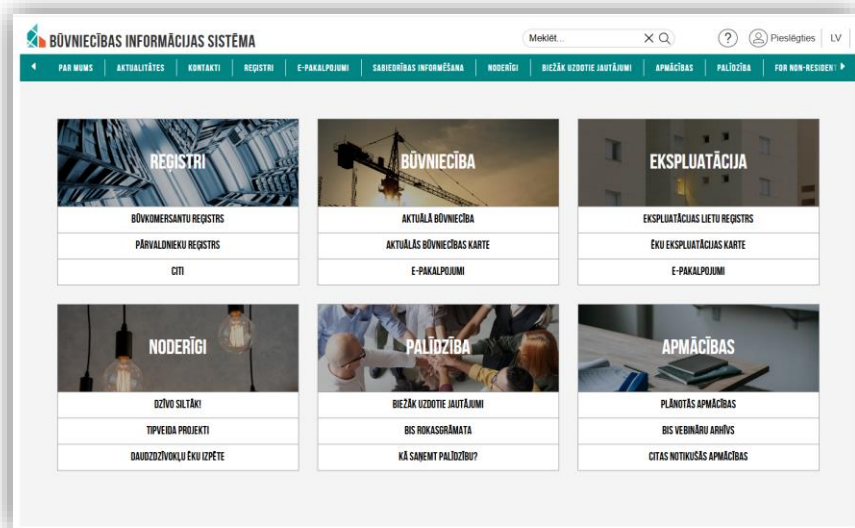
BŪVNIECĪBAS INFORMĀCIJAS SISTĒMA

Meklēt...

Pieslēgties | LV

PAR MUMS | AKTUALITĀTES | KONTAKTI | REĢISTRI | E-PAKALPOJUMI | SABIEDRĪBAS INFORMĒŠANA | NODERĪGI | BIEŽĀK UZDOTIE JAUTĀJUMI | APMĀCĪBAS | PALĪDZĪBA | FOR NON-RESIDENT

REĢISTRI
BŪVKOMERSANTU REĢISTRS
PĀRVALDNIEKU REĢISTRS
CITI

BŪVNIECĪBA
AKTUĀLĀ BŪVNIECĪBA
AKTUĀLĀS BŪVNIECĪBAS KARTE
E-PAKALPOJUMI

EKSPLUATĀCIJA
EKSPLUATĀCIJAS LIETU REĢISTRS
ĒKU EKSPLUATĀCIJAS KARTE
E-PAKALPOJUMI

NODERĪGI
DZĪVO SILTĀK!
TIPVEIDA PROJEKTI
DAUDZDZĪVOKĻU ĒKU IZPĒTE

PALĪDZĪBA
BIEŽĀK UZDOTIE JAUTĀJUMI
BIS ROKASGRĀMATA
KĀ SAŅEMT PALĪDZĪBU?

APMĀCĪBAS
PLĀNOTĀS APMĀCĪBAS
BIS VEBINĀRU ARHĪVS
CITAS NOTIKUŠĀS APMĀCĪBAS